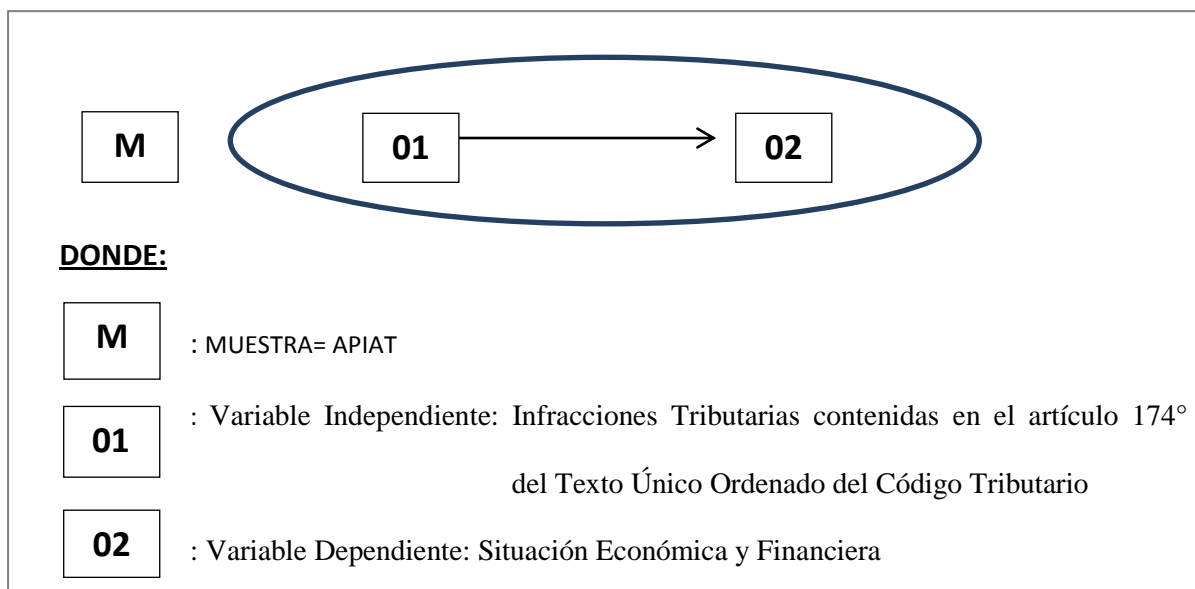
M

01

02

DONDE:

M : MUESTRA= APIAT

01 : Variable Independiente: Infracciones Tributarias contenidas en el artículo 174° del Texto Único Ordenado del Código Tributario

02 : Variable Dependiente: Situación Económica y Financiera